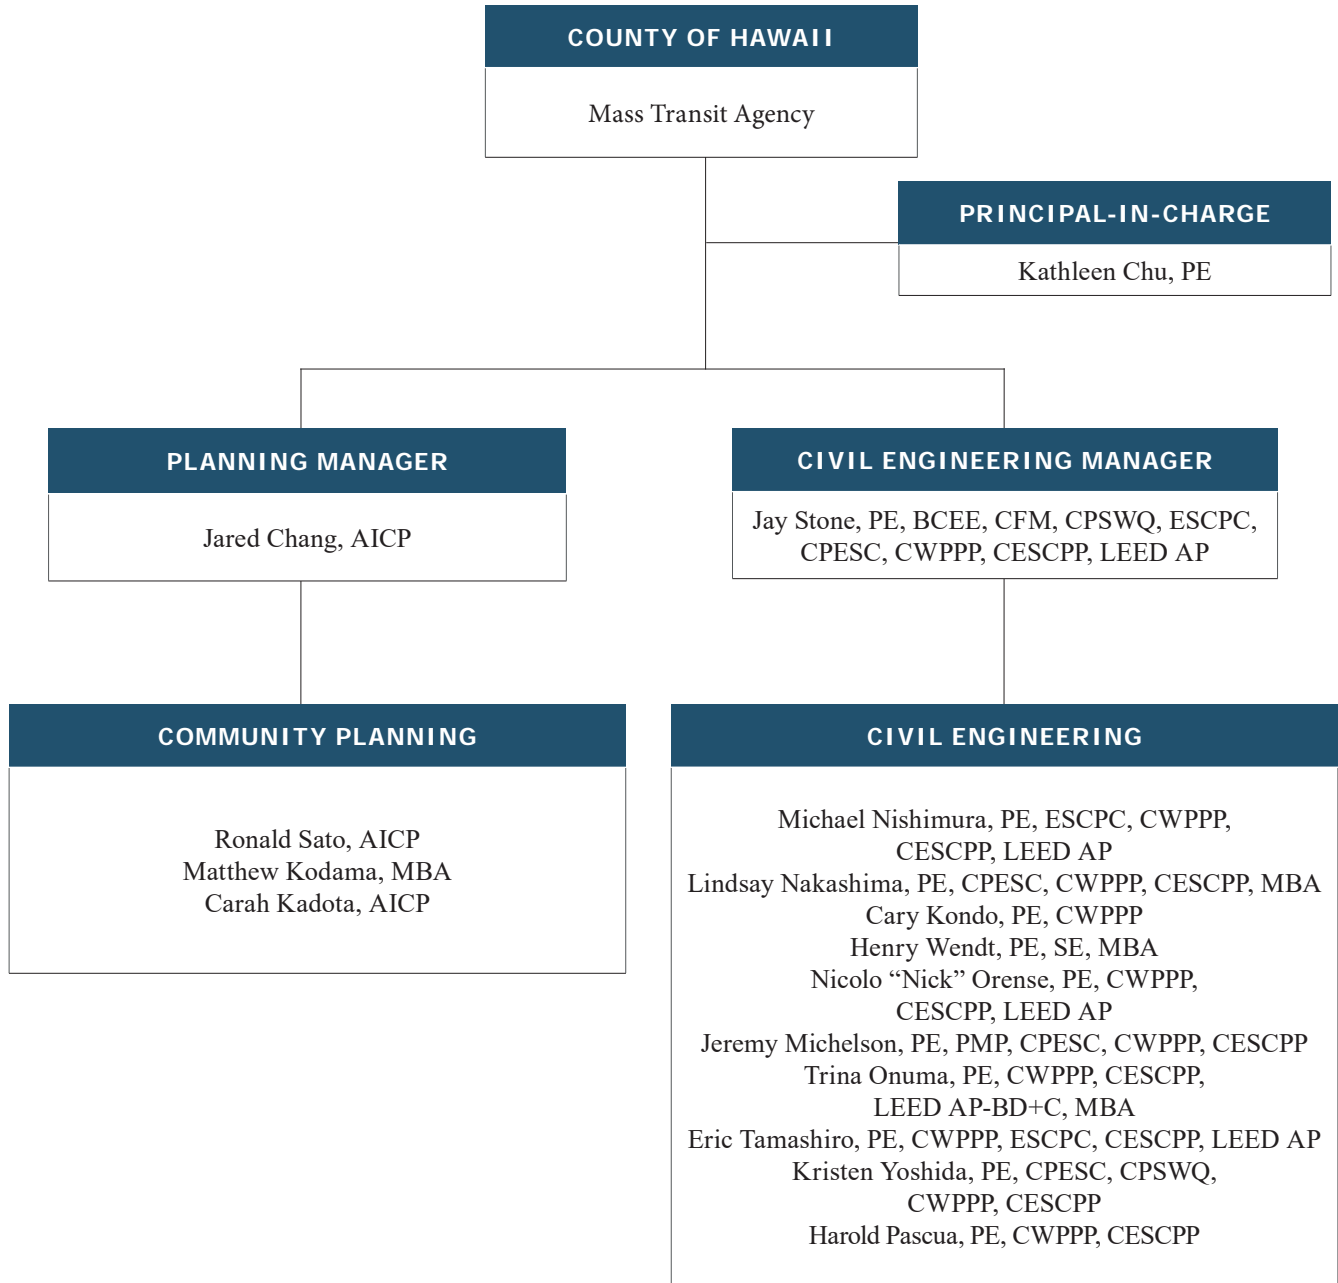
COUNTY OF HAWAII

Mass Transit Agency

PRINCIPAL-IN-CHARGE

Kathleen Chu, PE

PLANNING MANAGER

Jared Chang, AICP

CIVIL ENGINEERING MANAGER

Jay Stone, PE, BCEE, CFM, CPSWQ, ESCPC, CPESC, CWPPP, CESCPP, LEED AP

COMMUNITY PLANNING

Ronald Sato, AICP
Matthew Kodama, MBA
Carah Kadota, AICP

CIVIL ENGINEERING

Michael Nishimura, PE, ESCPC, CWPPP, CESCPP, LEED AP
Lindsay Nakashima, PE, CPESC, CWPPP, CESCPP, MBA
Cary Kondo, PE, CWPPP
Henry Wendt, PE, SE, MBA
Nicolo “Nick” Orense, PE, CWPPP, CESCPP, LEED AP
Jeremy Michelson, PE, PMP, CPESC, CWPPP, CESCPP
Trina Onuma, PE, CWPPP, CESCPP, LEED AP-BD+C, MBA
Eric Tamashiro, PE, CWPPP, ESCPC, CESCPP, LEED AP
Kristen Yoshida, PE, CPESC, CPSWQ, CWPPP, CESCPP
Harold Pascua, PE, CWPPP, CESCPP